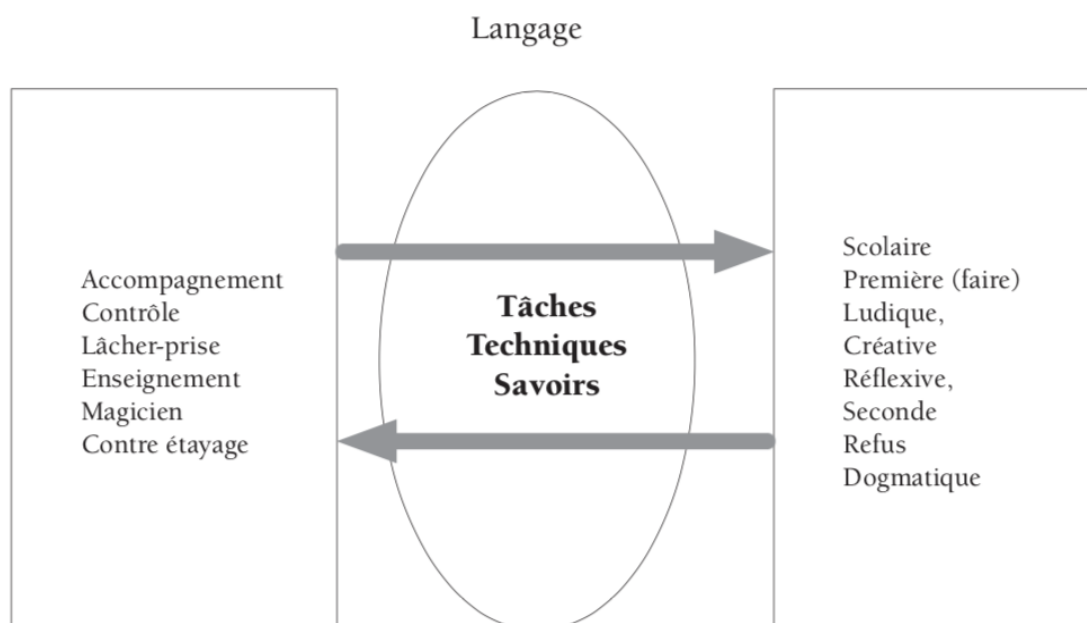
Langage

Accompagnement
Contrôle
Lâcher-prise
Enseignement
Magicien
Contre étayage

**Tâches**
**Techniques**
**Savoirs**

Scolaire
Première (faire)
Ludique,
Créative
Réflexive,
Seconde
Refus
Dogmatique